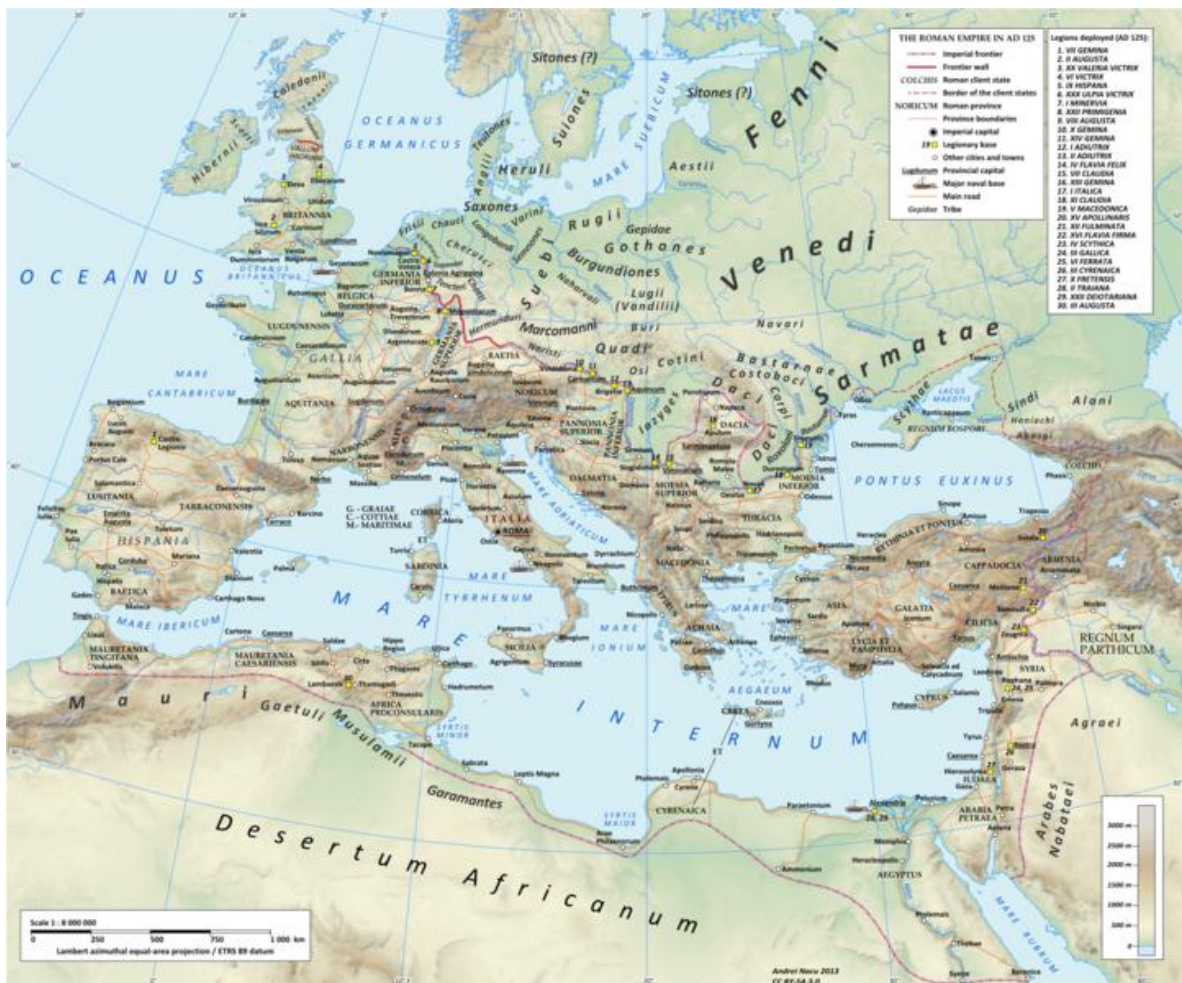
THE ROMAN EMPIRE IN AD 125

Imperial frontier
Frontier wall
COLCHIS Roman client state
Border of the client states
NORICUM Roman province
Province boundaries
Imperial capital
19 Legionary base
Other cities and towns
Lugdunum Provincial capital
Major naval base
Main road
Gepidae Tribe

Legions deployed (AD 125):
1. VII GEMINA
2. II AUGUSTA
3. XX VALERIA VICTRIX
4. VI VICTRIX
5. IX HISPANA
6. XXX ULPIA VICTRIX
7. I MINERVIA
8. XXII PRIMIGENIA
9. VIII AUGUSTA
10. X GEMINA
11. XIV GEMINA
12. I ADIUTRIX
13. II ADIUTRIX
14. IV FLAVIA FELIX
15. VII CLAUDIA
16. XIII GEMINA
17. I ITALICA
18. XI CLAUDIA
19. V MACEDONICA
20. XV APOLLINARIS
21. XII FULMINATA
22. XVI FLAVIA FIRMA
23. IV SCYTHICA
24. III GALLICA
25. VI FERRATA
26. III CYRENAICA
27. X FRETENSIS
28. II TRAIANA
29. XXII DEIOTARIANA
30. III AUGUSTA

Sitones (?)
Sitones (?)
Fenni
Caledonii
Hibernii
OCEANUS GERMANICUS
MARE SUEBICUM
Suiones
Teutones
Heruli
Aestii
Anglii
Saxones
Varini
Rugii
Gepidae
Gothones
Venedi
Burgundiones
Lugii (Vandilii)
Suebi
Chauci
Frisii
Cherusci
Langobardi
Semnones
Naharvali
Chatti
Hermunduri
Marcomanni
Buri
Navari
Sarmatae
Quadi
Osi
Cotini
Bastarnae
Costoboci
Carpi
Daci
Daci
Iazyges
Varisti
Scythae
LACUS MAEOTIS
Sindi
Alani
Heniochi
Abasgi
BRITANNIA
GERMANIA INFERIOR
BELGICA
GERMANIA SUPERIOR
RAETIA
NORICUM
PANNONIA SUPERIOR
PANNONIA INFERIOR
DACIA
MOESIA SUPERIOR
MOESIA INFERIOR
THRACIA
DALMATIA
MACEDONIA
OCEANUS
OCEANUS BRITANNICUS
LUGDUNENSIS
GALLIA
AQUITANIA
NARBONENSIS
MARE CANTABRICUM
LUSITANIA
TARRACONENSIS
HISPANIA
BAETICA
MARE IBERICUM
G.- GRAIAE
C.- COTTIAE
M.- MARITIMAE
CORSICA
SARDINIA
ITALIA
ROMA
MARE ADRIATICUM
MARE TYRRHENUM
MARE
SICILIA
MARE IONIUM
ACHAIA
EPIRUS
MARE
PONTUS EUXINUS
REGNUM BOSPORI
COLCHIS
BITHYNIA ET PONTUS
CAPPADOCIA
ARMENIA
GALATIA
ASIA
LYCIA ET PAMPHYLIA
CILICIA
SYRIA
CYPRUS
REGNUM PARTHICUM
AEGAEUM
CRETA
MARE INTERNUM
MAURETANIA TINGITANA
MAURETANIA CAESARIENSIS
AFRICA PROCONSULARIS
NUMIDIA
Mauri
Gaetuli
Musulamii
Garamantes
SYRTIS MINOR
SYRTIS MAIOR
CYRENAICA
AEGYPTUS
ARABIA PETRAEA
IUDAEA
Agraei
Arabes Nabataei
MARE RUBRUM
Desertum Africanum
Scale 1 : 8 000 000
0 250 500 750 1 000 km
Lambert azimuthal equal-area projection / ETRS 89 datum
Andrei Nacu 2013
CC BY-SA 3.0
3000 m
2500 m
2000 m
1500 m
1000 m
500 m
0